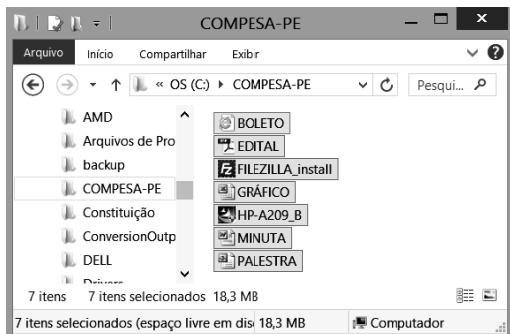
COMPESA-PE

Arquivo Início Compartilhar Exibr

« OS (C:) ▸ COMPESA-PE

Pesqui...

AMD
Arquivos de Pro
backup
COMPESA-PE
Constituição
ConversionOutp
DELL
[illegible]

BOLETO
EDITAL
FILEZILLA_install
GRÁFICO
HP-A209_B
MINUTA
PALESTRA

7 itens 7 itens selecionados 18,3 MB

7 itens selecionados (espaço livre em dis 18,3 MB Computador